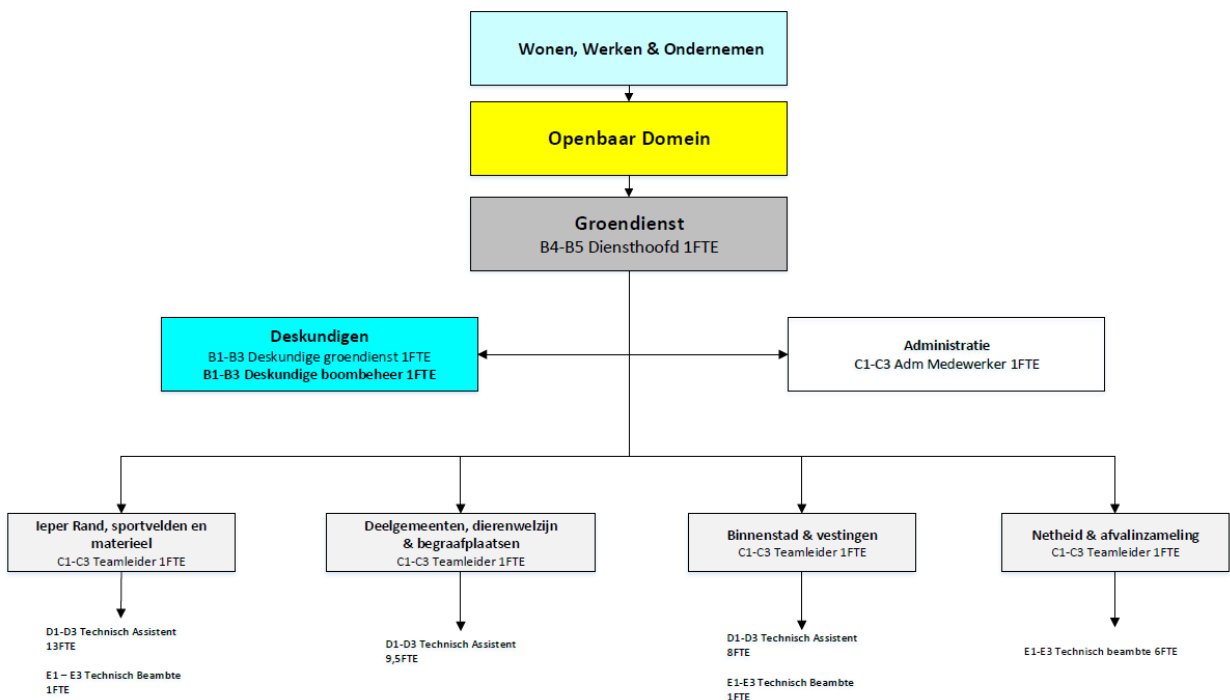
Wonen, Werken & Ondernemen

Openbaar Domein

Groendienst
B4-B5 Diensthoofd 1FTE

Deskundigen
B1-B3 Deskundige groendienst 1FTE
B1-B3 Deskundige boombeheer 1FTE

Administratie
C1-C3 Adm Medewerker 1FTE

Ieper Rand, sportvelden en materieel
C1-C3 Teamleider 1FTE

D1-D3 Technisch Assistent
13FTE

E1 – E3 Technisch Beambte
1FTE

Deelgemeenten, dierenwelzijn & begraafplaatsen
C1-C3 Teamleider 1FTE

D1-D3 Technisch Assistent
9,5FTE

Binnenstad & vestingen
C1-C3 Teamleider 1FTE

D1-D3 Technisch Assistent
8FTE

E1-E3 Technisch Beambte
1FTE

Netheid & afvalinzameling
C1-C3 Teamleider 1FTE

E1-E3 Technisch beambte 6FTE